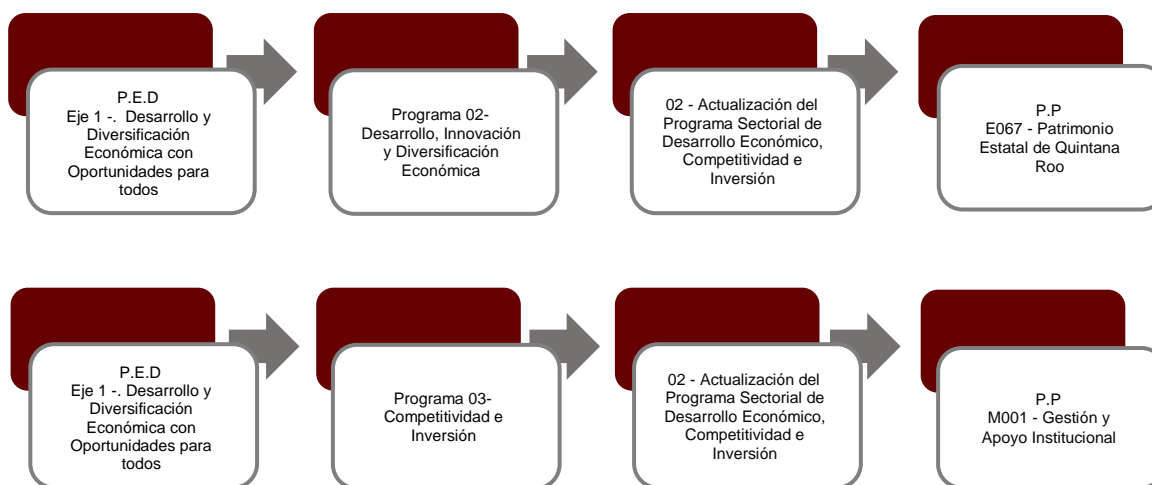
P.E.D
Eje 1 -. Desarrollo y Diversificación Económica con Oportunidades para todos

Programa 02- Desarrollo, Innovación y Diversificación Económica

02 - Actualización del Programa Sectorial de Desarrollo Económico, Competitividad e Inversión

P.P
E067 - Patrimonio Estatal de Quintana Roo

P.E.D
Eje 1 -. Desarrollo y Diversificación Económica con Oportunidades para todos

Programa 03- Competitividad e Inversión

02 - Actualización del Programa Sectorial de Desarrollo Económico, Competitividad e Inversión

P.P
M001 - Gestión y Apoyo Institucional